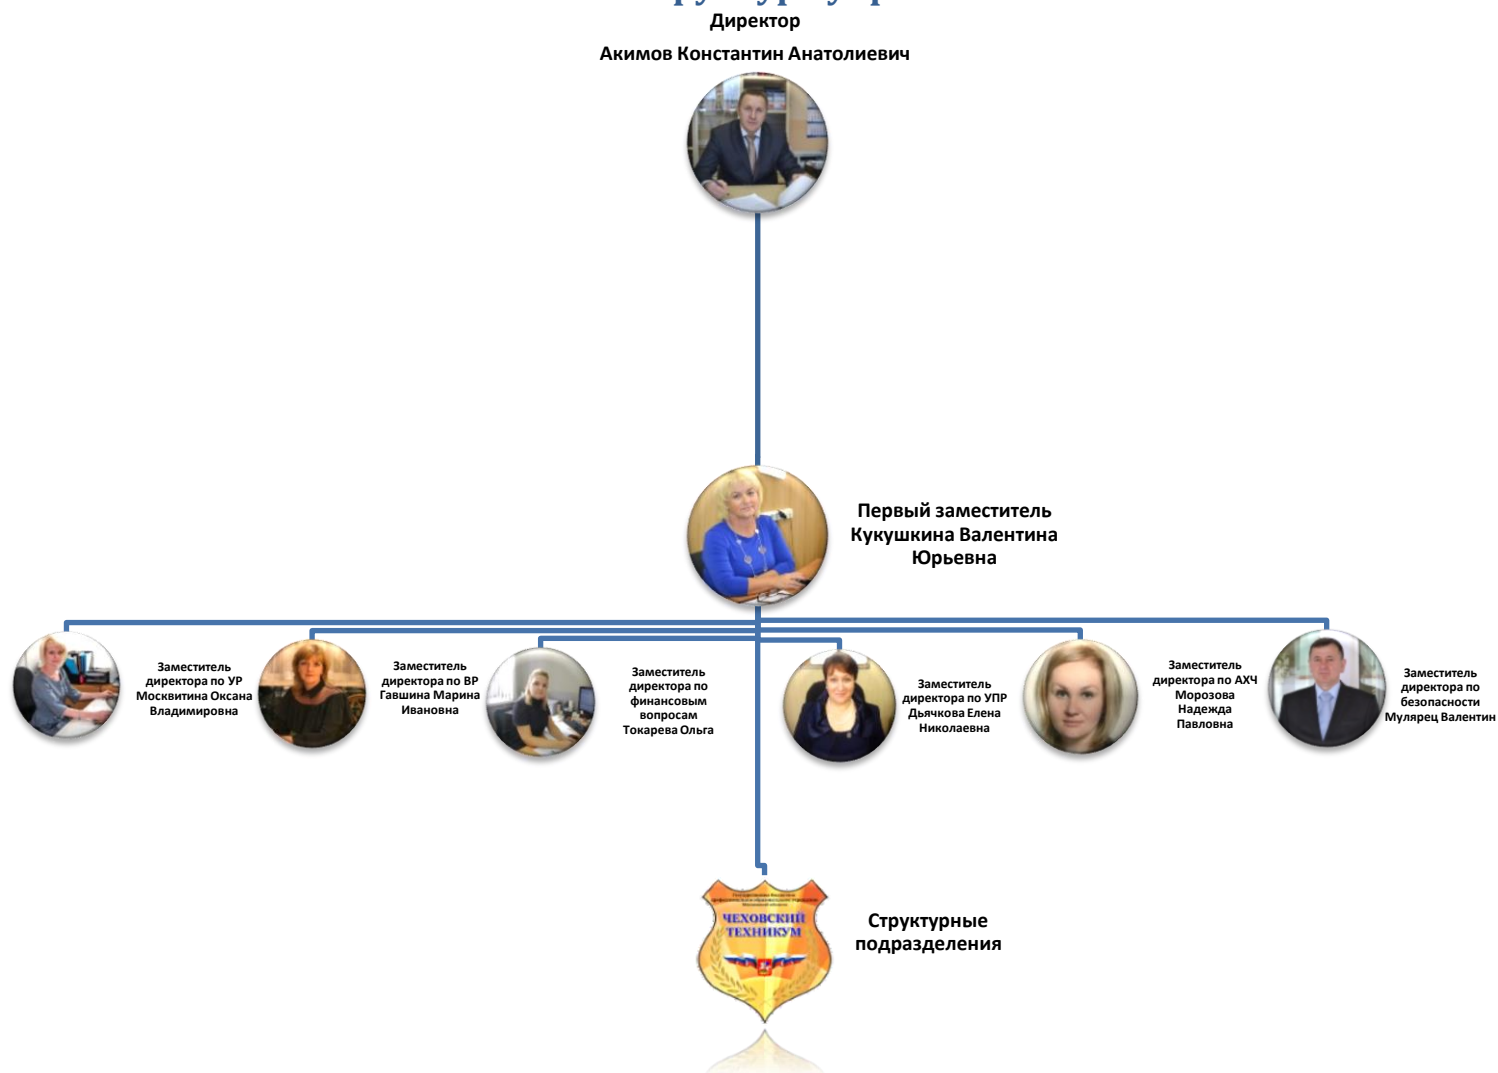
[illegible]

Директор

Акимов Константин Анатолиевич

Первый заместитель Кукушкина Валентина Юрьевна

Заместитель директора по УР Москвитина Оксана Владимировна

Заместитель директора по ВР Гавшина Марина Ивановна

Заместитель директора по финансовым вопросам Токарева Ольга

Заместитель директора по УПР Дьячкова Елена Николаевна

Заместитель директора по АХЧ Морозова Надежда Павловна

Заместитель директора по безопасности Мулярец Валентин

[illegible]

ЧЕХОВСКИЙ ТЕХНИКУМ

Структурные подразделения